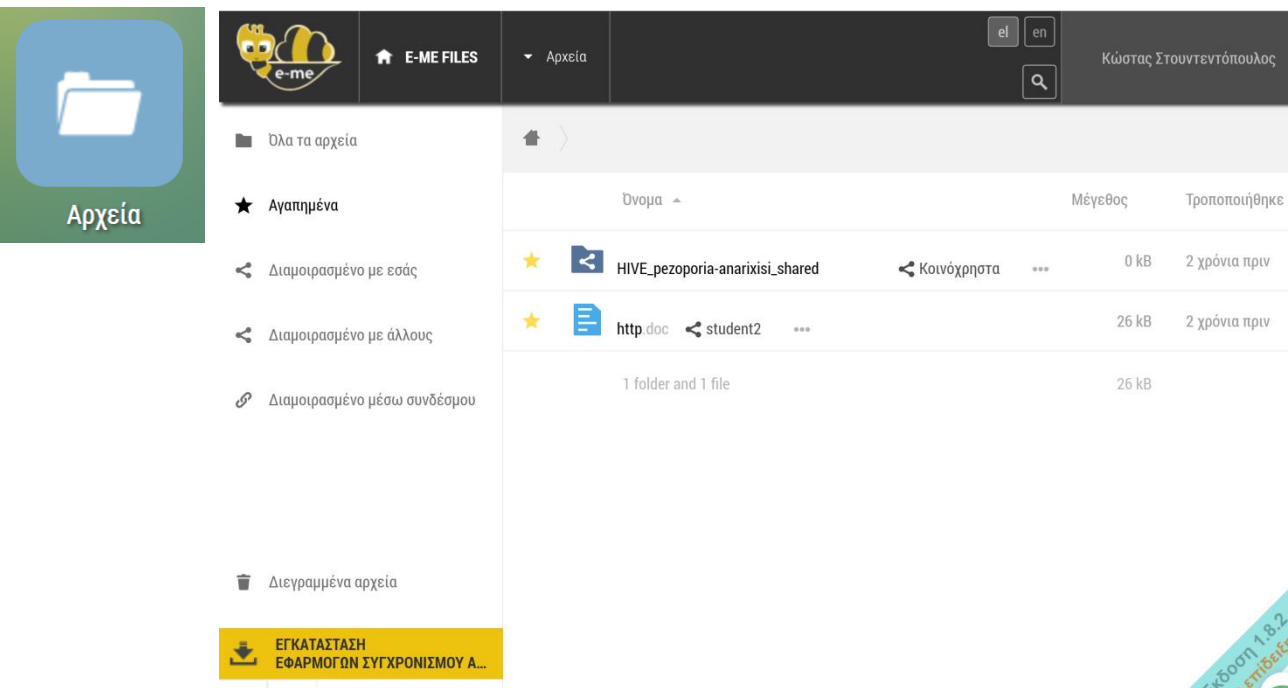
Αρχεία

e-me

E-ME FILES

Αρχεία

el en

Κώστας Στουντεντόπουλος

Όλα τα αρχεία

Αγαπημένα

Διαμοιρασμένο με εσάς

Διαμοιρασμένο με άλλους

Διαμοιρασμένο μέσω συνδέσμου

Διεγραμμένα αρχεία

ΕΓΚΑΤΑΣΤΑΣΗ ΕΦΑΡΜΟΓΩΝ ΣΥΓΧΡΟΝΙΣΜΟΥ Α...

| | Όνομα | | Μέγεθος | Τροποποιήθηκε |
|---|---|---|---|---|
| | HIVE_pezoporia-anarixisi_shared | Κοινόχρηστα ••• | 0 kB | 2 χρόνια πριν |
| | http.doc | student2 ••• | 26 kB | 2 χρόνια πριν |
| | 1 folder and 1 file | | 26 kB | |

Έκδοση 1.8.2 επίδειξ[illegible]